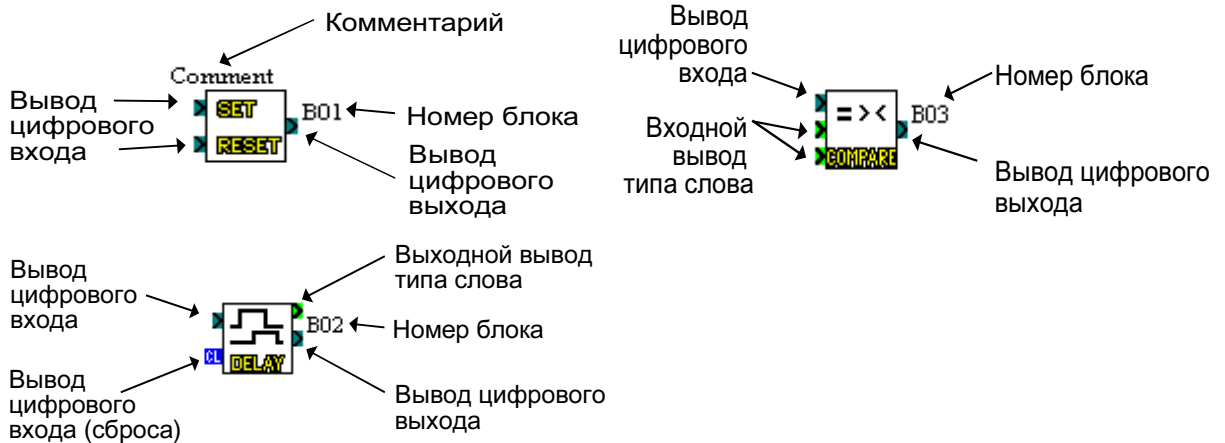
Комментарий

Comment

Вывод цифрового входа

SET

RESET

B01

Номер блока

Вывод цифрового выхода

Вывод цифрового входа

Входной вывод типа слова

= > <

COMPARE

B03

Номер блока

Вывод цифрового выхода

Вывод цифрового входа

Выходной вывод типа слова

B02

Номер блока

CL

DELAY

Вывод цифрового входа (сброса)

Вывод цифрового выхода